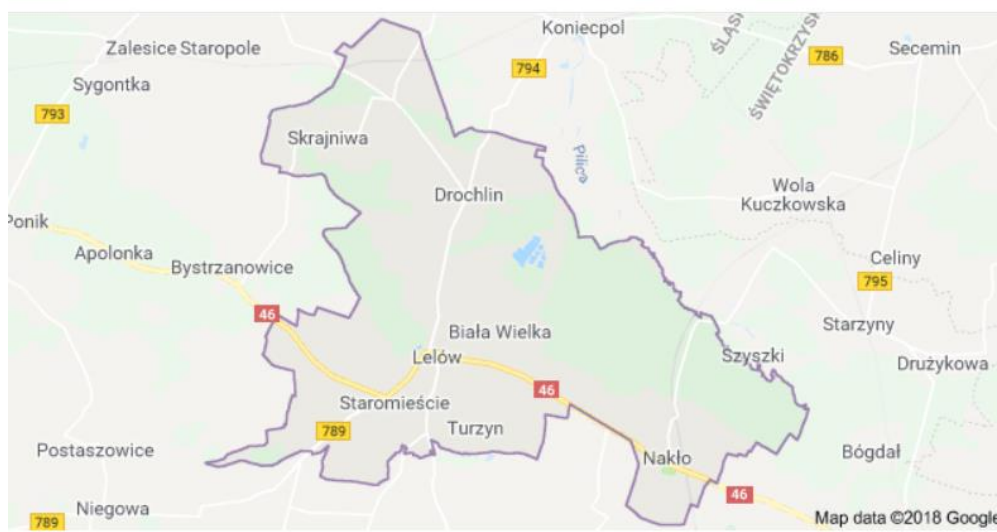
Zalesice Staropole
Koniecpol
ŚLĄS
ŚWIĘTOKRZYSK
786
Secemin
Sygontka
794
793
Skrajniwa
Pilica
Wola Kuczkowska
Drochlin
Ponik
Apolonka
Bystrzanowice
Celiny
795
46
Starzyny
Biała Wielka
Lelów
Szyszki
Drużykowa
46
Staromieście
789
Turzyn
Postaszowice
Bógdał
Nakło
46
Niegowa
789
Map data ©2018 Google